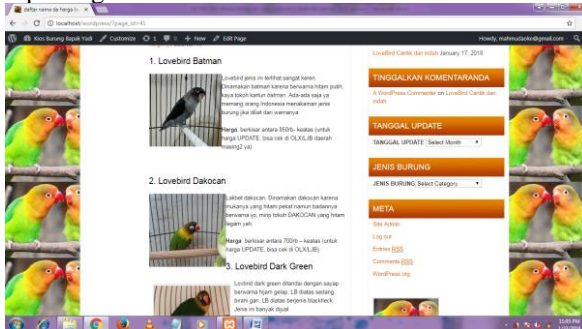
daftar nama da harga lo... ×

localhost/wordpress/?page_id=45

Kios Burung Bapak Yadi  Customize  1  0  + New  Edit Page  Howdy, mahmudasks@gmail.com

1. Lovebird Batman

Lovebird jenis ini terlihat sangat keren. Dinamakan batman karena berwarna hitam putih, kaya tokoh kartun batman. Ada-ada saja ya memang orang Indonesia menamkan jenis burung jika dilihat dari warnanya.

Harga: berkisar antara 850rb+ keatas (untuk harga UPDATE, bisa cek di OLX/LIB daerah masing2 ya)

2. Lovebird Dakocan

Labbet dakocan. Dinamakan dakocan karena mukanya yang hitam pekat namun badannya berwarna ijo, mirip tokoh DAKOCAN yang hitam legam yah.

Harga: berkisar antara 700rb – keatas (untuk harga UPDATE, bisa cek di OLX/LIB)

3. Lovebird Dark Green

Lovbird dark green ditandai dengan sayap berwarna hijam gelap. LB diatas sedang birahi gan. LB diatas berjenis blackheck. Jenis ini banyak dijual

LoveBird Cantik dan indah January 17, 2018

TINGGALKAN KOMENTARANDA

A WordPress Commenter on LoveBird Cantik dan indah

TANGGAL UPDATE

TANGGAL UPDATE Select Month

JENIS BURUNG

JENIS BURUNG Select Category

META

Site Admin

Log out

Entries RSS

Comments RSS

WordPress.org

10:09 PM